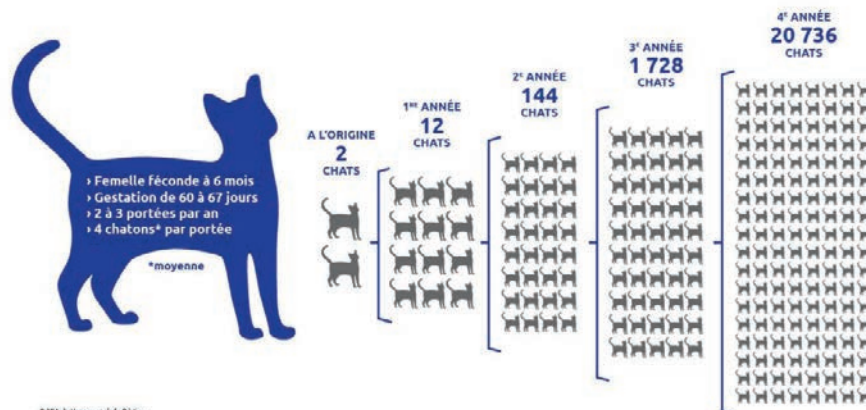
› Femelle féconde à 6 mois
› Gestation de 60 à 67 jours
› 2 à 3 portées par an
› 4 chatons* par portée

*moyenne

A L'ORIGINE
2
CHATS

1$^{ERE}$ ANNÉE
12
CHATS

2$^{E}$ ANNÉE
144
CHATS

3$^{E}$ ANNÉE
1 728
CHATS

4$^{E}$ ANNÉE
20 736
CHATS

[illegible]